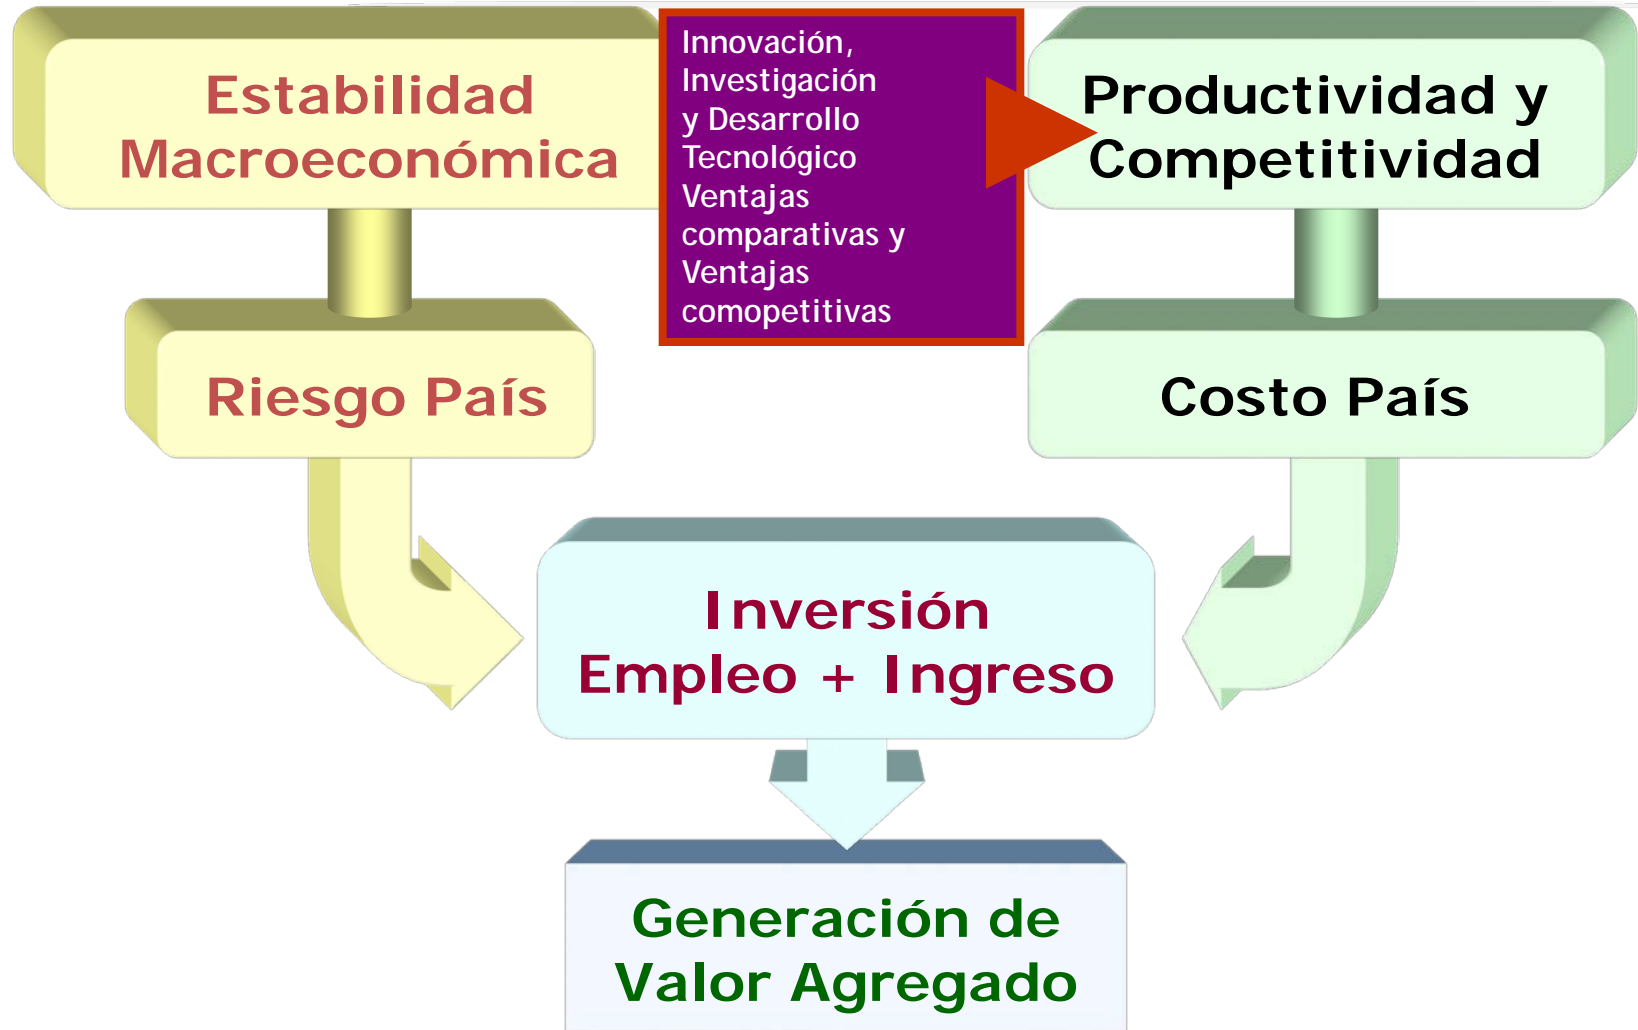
Estabilidad Macroeconómica

Innovación, Investigación y Desarrollo Tecnológico Ventajas comparativas y Ventajas comopetitivas

Productividad y Competitividad

Riesgo País

Costo País

Inversión
Empleo + Ingreso

Generación de Valor Agregado